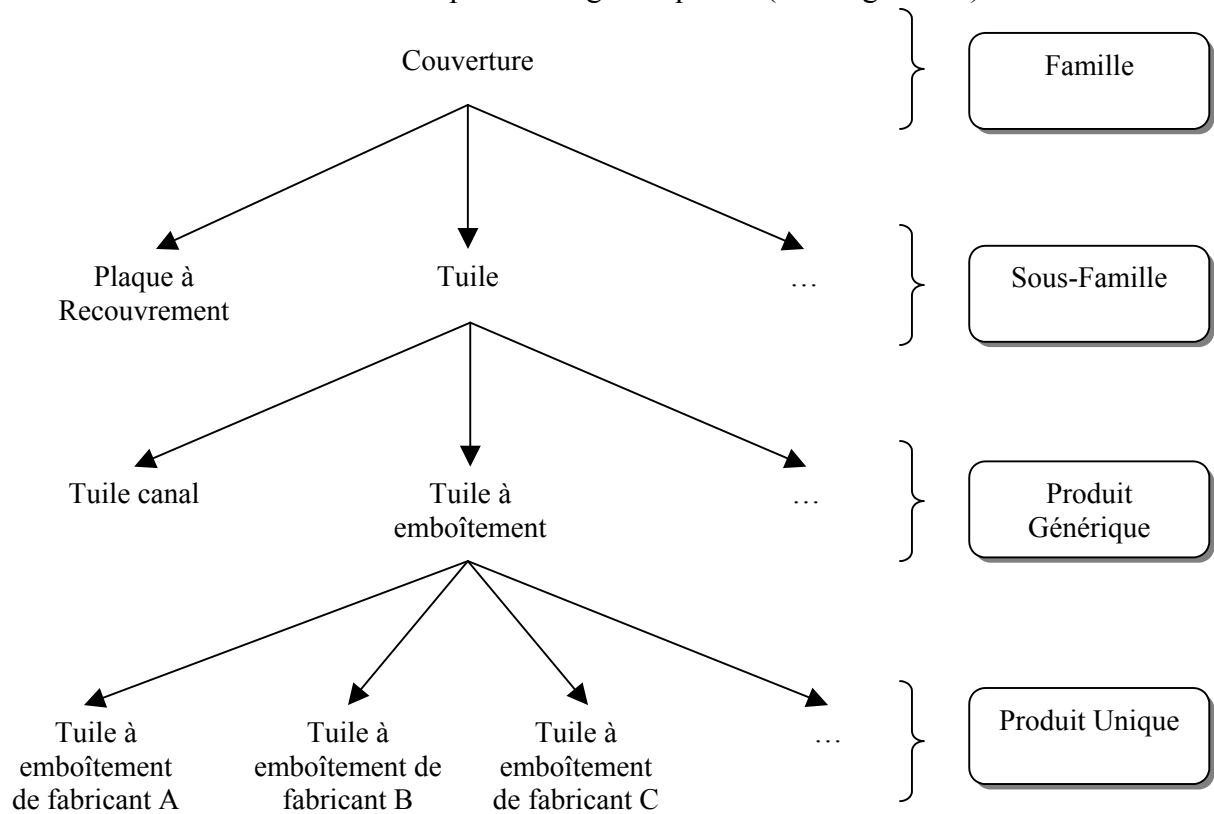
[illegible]

Couverture

Famille

Plaque à Recouvrement

Tuile

…

Sous-Famille

Tuile canal

Tuile à emboîtement

…

Produit Générique

Tuile à emboîtement de fabricant A

Tuile à emboîtement de fabricant B

Tuile à emboîtement de fabricant C

…

Produit Unique